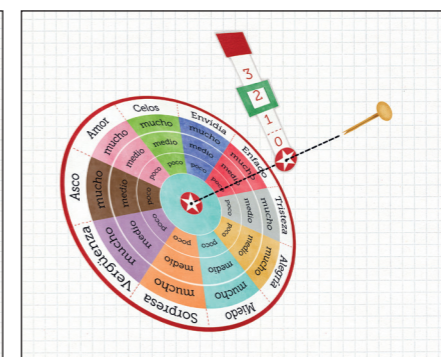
3
2
1
0
Amor
Celos
Envidia
Enfado
Tristeza
Alegría
Miedo
Sorpresa
Vergüenza
Asco
mucho
medio
poco
mucho
medio
poco
mucho
medio
poco
mucho
medio
poco
mucho
medio
poco
mucho
medio
poco
mucho
medio
poco
mucho
medio
poco
mucho
medio
poco
mucho
medio
poco